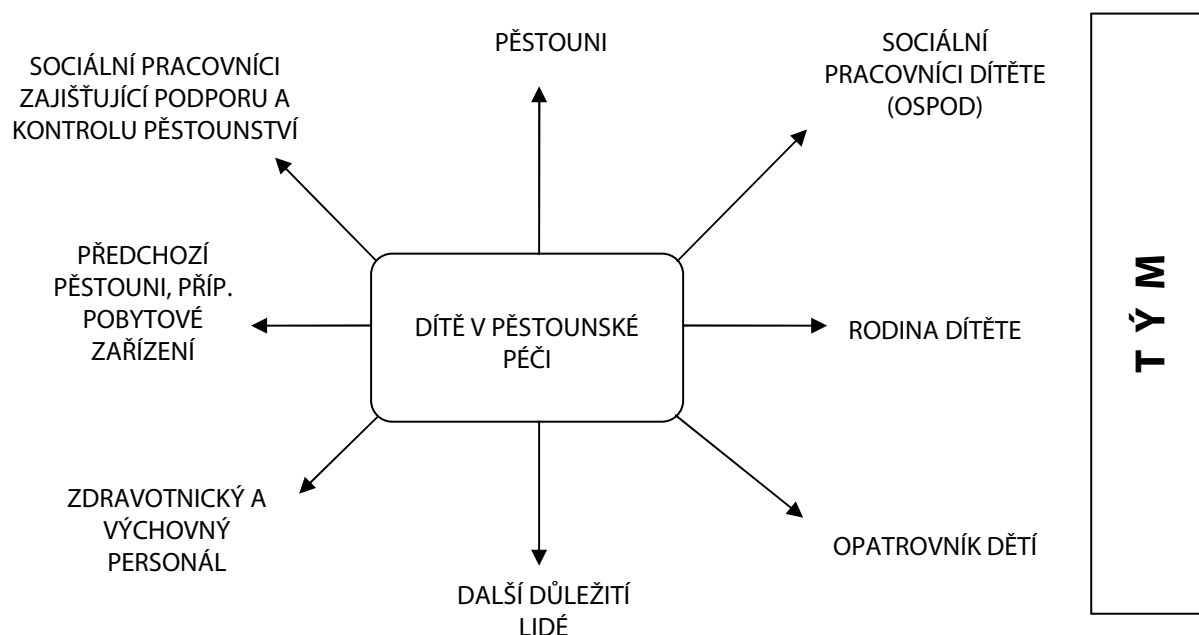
SOCIÁLNÍ PRACOVNÍCI ZAJIŠŤUJÍCÍ PODPORU A KONTROLU PĚSTOUNSTVÍ

PĚSTOUNI

SOCIÁLNÍ PRACOVNÍCI DÍTĚTE (OSPOD)

PŘEDCHOZÍ PĚSTOUNI, PŘÍP. POBYTOVÉ ZAŘÍZENÍ

DÍTĚ V PĚSTOUNSKÉ PÉČI

RODINA DÍTĚTE

ZDRAVOTNICKÝ A VÝCHOVNÝ PERSONÁL

DALŠÍ DŮLEŽITÍ LIDÉ

OPATROVNÍK DĚTÍ

T Ý M